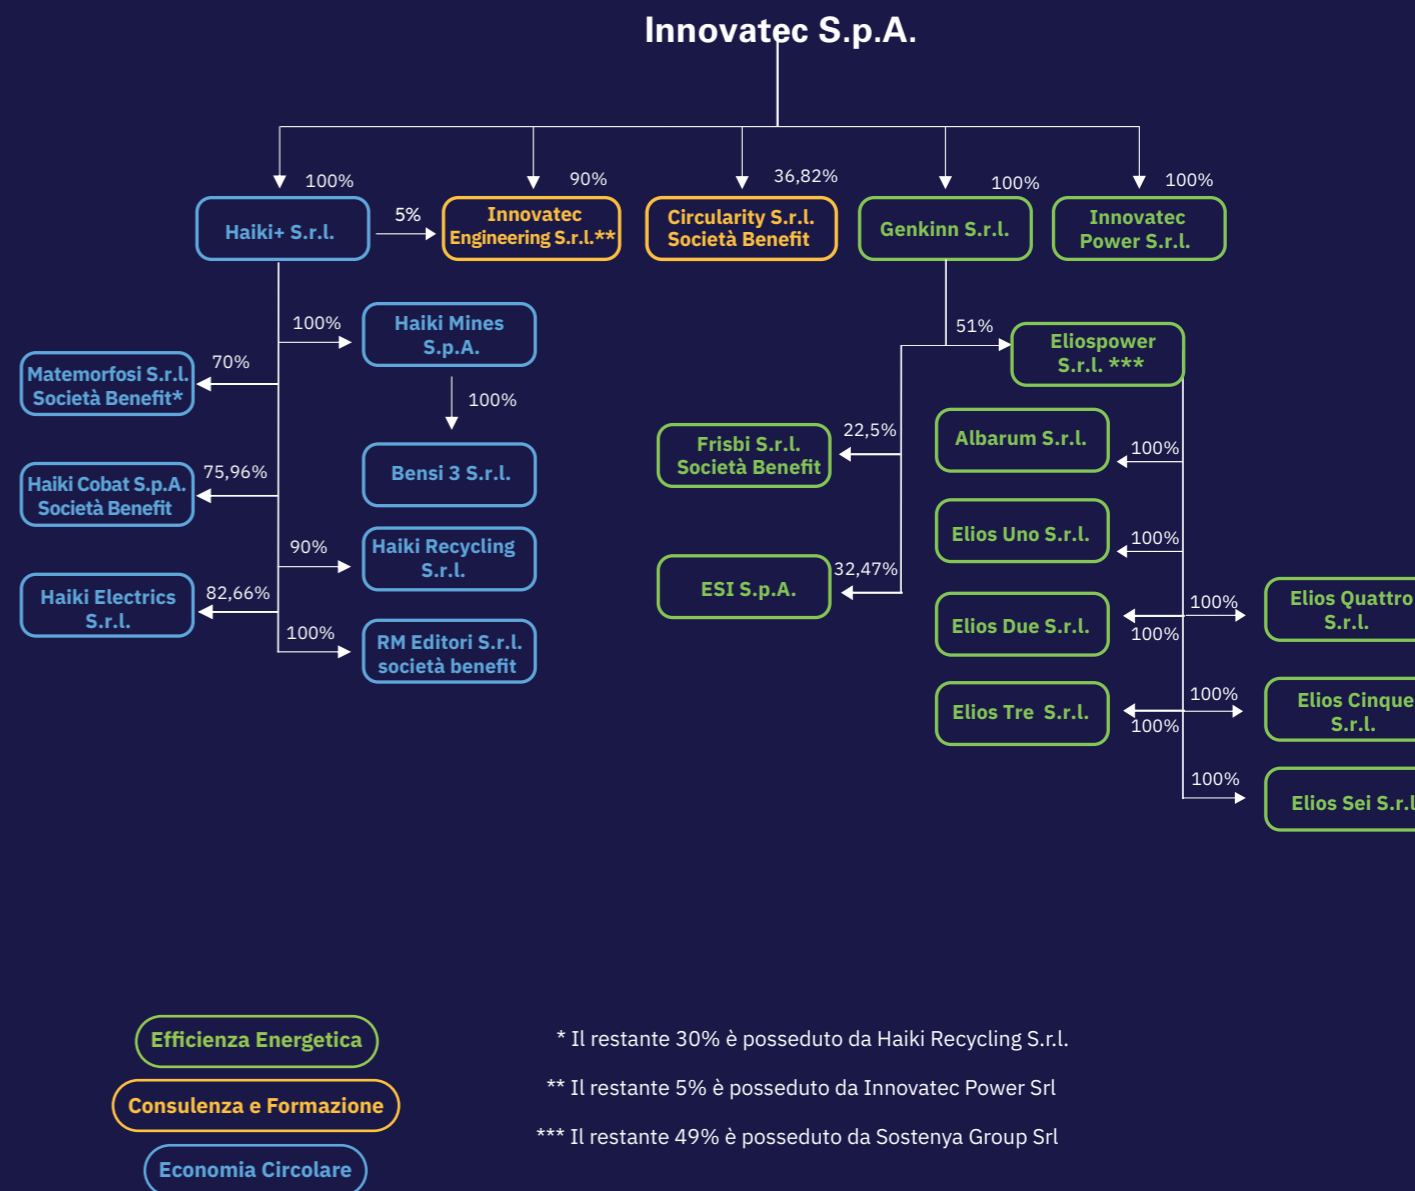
Innovatec S.p.A.

100%
Haiki+ S.r.l.

5%

90%
Innovatec Engineering S.r.l.**

36,82%
Circularity S.r.l. Società Benefit

100%
Genkinn S.r.l.

100%
Innovatec Power S.r.l.

100%
Haiki Mines S.p.A.

70%
Matemorfosi S.r.l. Società Benefit*

100%
Bensi 3 S.r.l.

75,96%
Haiki Cobat S.p.A. Società Benefit

90%
Haiki Recycling S.r.l.

82,66%
Haiki Electrics S.r.l.

100%
RM Editori S.r.l. società benefit

51%
Eliospower S.r.l. ***

22,5%
Frisbi S.r.l. Società Benefit

32,47%
ESI S.p.A.

100%
Albarum S.r.l.

100%
Elios Uno S.r.l.

100%
Elios Due S.r.l.

100%
Elios Quattro S.r.l.

100%
Elios Tre S.r.l.

100%
Elios Cinque S.r.l.

100%
Elios Sei S.r.l

Efficienza Energetica

Consulenza e Formazione

Economia Circolare

* Il restante 30% è posseduto da Haiki Recycling S.r.l.

** Il restante 5% è posseduto da Innovatec Power Srl

*** Il restante 49% è posseduto da Sostenya Group Srl